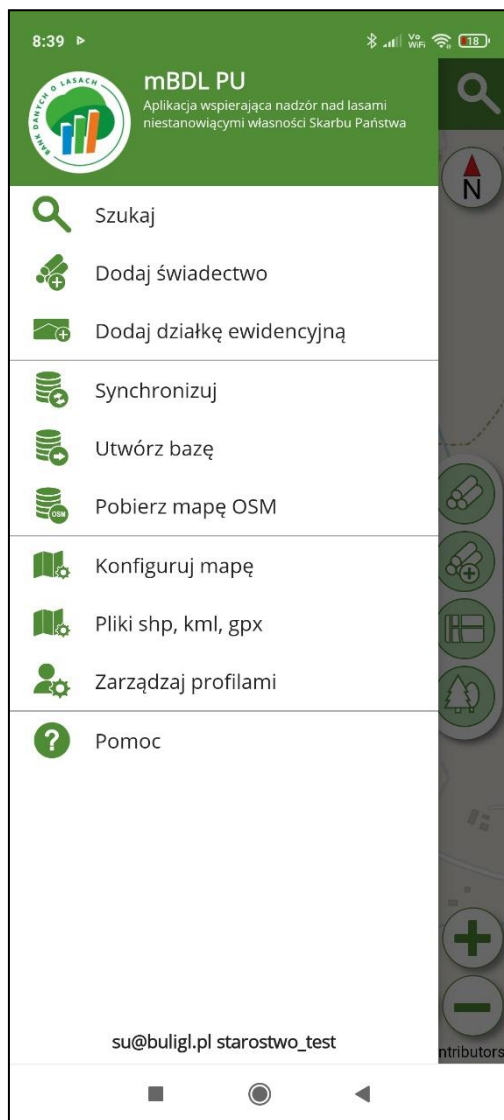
8:39

Vo WiFi 18

BANK DANYCH O LASACH

mBDL PU

Aplikacja wspierająca nadzór nad lasami niestanowiącymi własności Skarbu Państwa

N

Szukaj

Dodaj świadectwo

Dodaj działkę ewidencyjną

Synchronizuj

Utwórz bazę

Pobierz mapę OSM

OSM

Konfiguruj mapę

Pliki shp, kml, gpx

Zarządzaj profilami

Pomoc

su@buligl.pl starostwo_test

ntributors